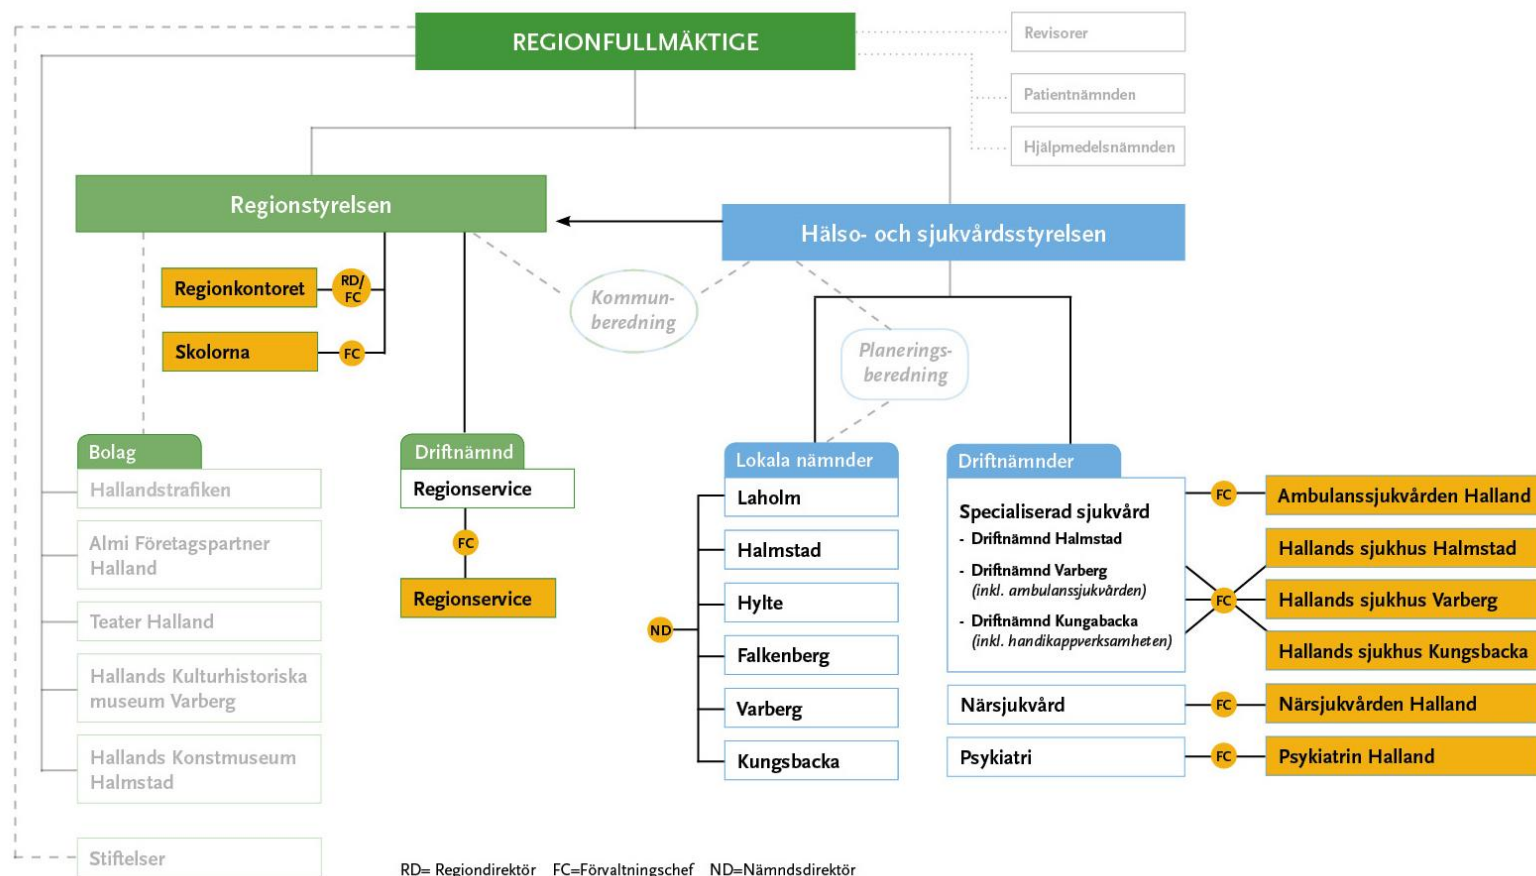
REGIONFULLMÄKTIGE

Revisorer

Patientnämnden

Hjälpmedelsnämnden

Regionstyrelsen

Hälso- och sjukvårdsstyrelsen

Regionkontoret

RD/FC

Skolorna

FC

Kommunberedning

Planeringsberedning

Bolag

Hallandstrafiken

Almi Företagspartner Halland

Teater Halland

Hallands Kulturhistoriska museum Varberg

Hallands Konstmuseum Halmstad

Stiftelser

Driftnämnd

Regionservice

FC

Regionservice

Lokala nämnder

ND

Laholm

Halmstad

Hylte

Falkenberg

Varberg

Kungsbacka

Driftnämnder

Specialiserad sjukvård
- Driftnämnd Halmstad
- Driftnämnd Varberg (inkl. ambulanssjukvården)
- Driftnämnd Kungabacka (inkl. handikappverksamheten)

Närsjukvård

Psykiatri

FC

Ambulanssjukvården Halland

Hallands sjukhus Halmstad

FC

Hallands sjukhus Varberg

Hallands sjukhus Kungsbacka

FC

Närsjukvården Halland

FC

Psykiatrin Halland

RD= Regiondirektör FC=Förvaltningschef ND=Nämndsdirektör